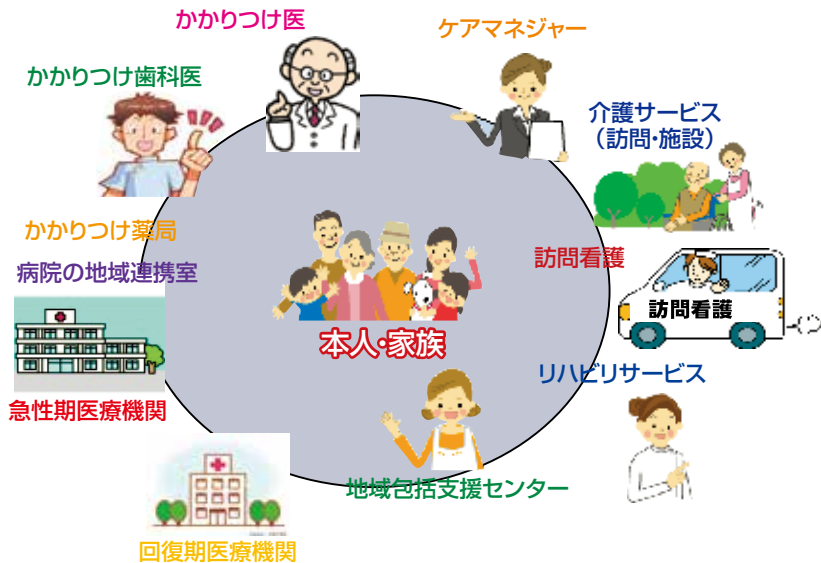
かかりつけ医

ケアマネジャー

かかりつけ歯科医

介護サービス
（訪問・施設）

かかりつけ薬局

病院の地域連携室

訪問看護

訪問看護

本人・家族

急性期医療機関

リハビリサービス

地域包括支援センター

回復期医療機関